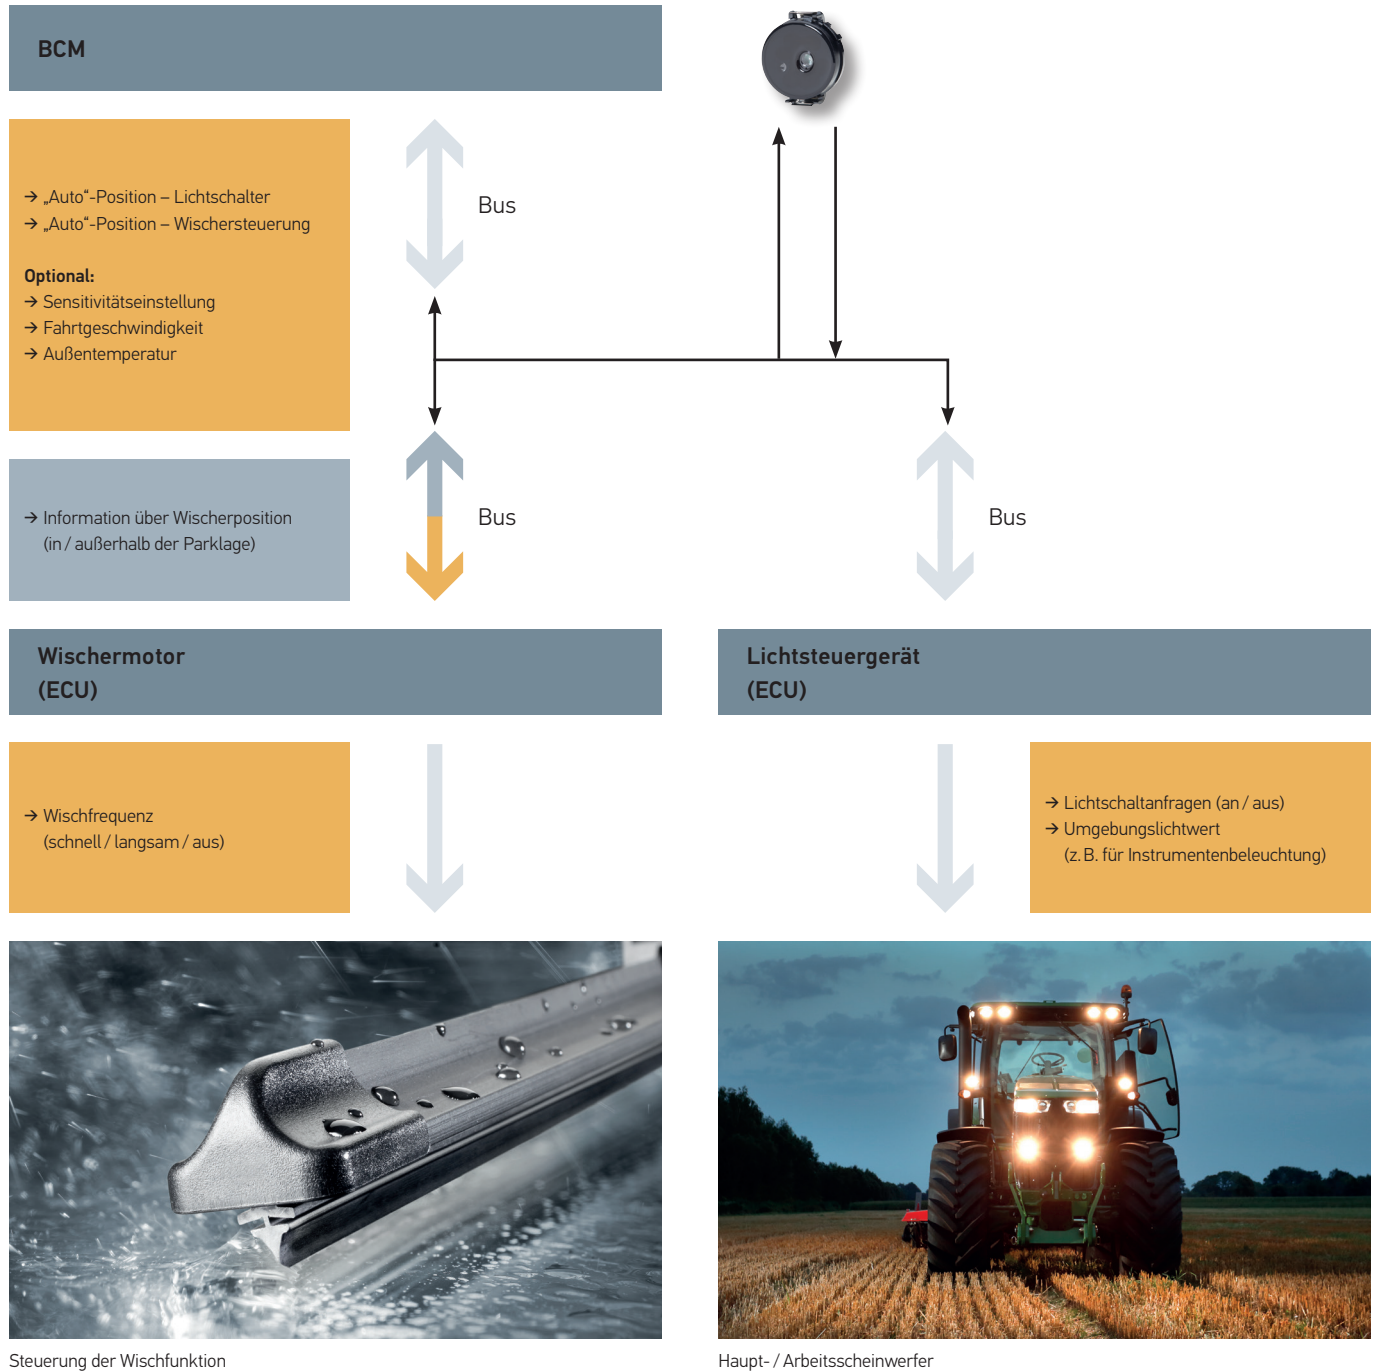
BCM

→ „Auto"-Position – Lichtschalter
→ „Auto"-Position – Wischersteuerung

Optional:
→ Sensitivitätseinstellung
→ Fahrtgeschwindigkeit
→ Außentemperatur

Bus

→ Information über Wischerposition (in / außerhalb der Parklage)

Bus

Bus

Wischermotor (ECU)

Lichtsteuergerät (ECU)

→ Wischfrequenz (schnell / langsam / aus)

→ Lichtschaltanfragen (an / aus)
→ Umgebungslichtwert (z. B. für Instrumentenbeleuchtung)

Steuerung der Wischfunktion

Haupt- / Arbeitsscheinwerfer